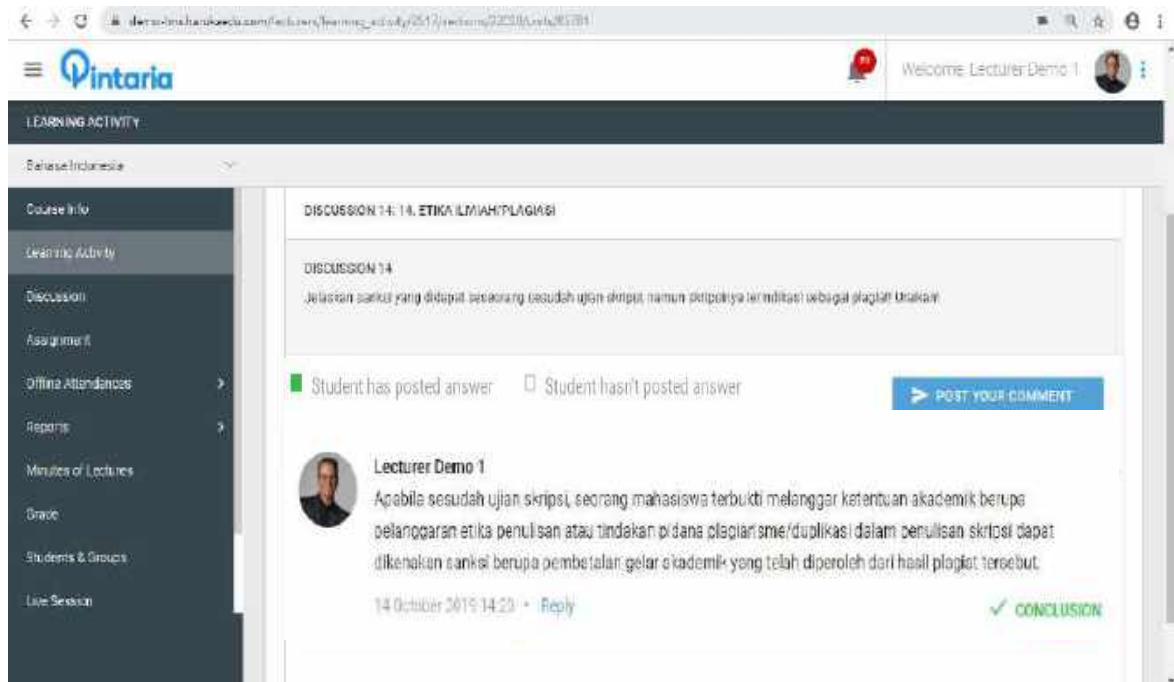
demo-lms.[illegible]/lecturers/learning_activity/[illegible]

Pintaria

Welcome Lecturer Demo 1

LEARNING ACTIVITY

Bahasa Indonesia

Course Info

Learning Activity

Discussion

Assignment

Offline Attendances

Reports

Minutes of Lectures

Grade

Students & Groups

Live Session

DISCUSSION 14: 14. ETIKA ILMIAH/PLAGIASI

DISCUSSION 14

Jelaskan sanksi yang didapat seseorang sesudah ujian skripsi namun skripsinya teridentifikasi sebagai plagiat! Uraikan!

Student has posted answer

Student hasn't posted answer

POST YOUR COMMENT

Lecturer Demo 1

Apabila sesudah ujian skripsi, seorang mahasiswa terbukti melanggar ketentuan akademik berupa pelanggaran etika penulisan atau tindakan pidana plagiarisme/duplikasi dalam penulisan skripsi dapat dikenakan sanksi berupa pembatalan gelar akademik yang telah diperoleh dari hasil plagiat tersebut.

14 October 2019 14:23 • Reply

CONCLUSION